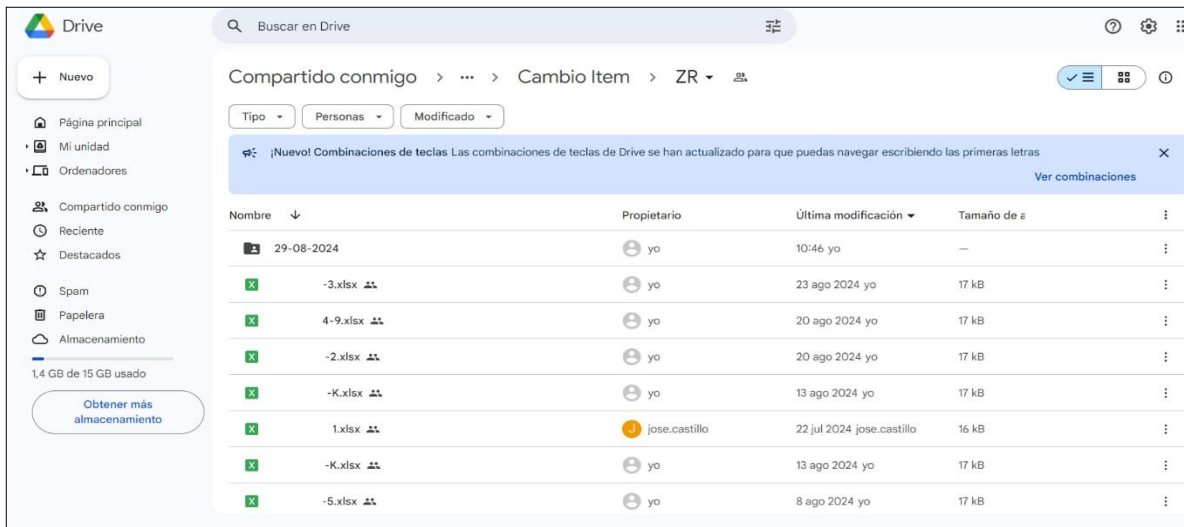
Drive

Buscar en Drive

Nuevo

Página principal
Mi unidad
Ordenadores

Compartido conmigo
Reciente
Destacados

Spam
Papelera
Almacenamiento

1,4 GB de 15 GB usado

Obtener más almacenamiento

Compartido conmigo > ··· > Cambio Item > ZR

Tipo
Personas
Modificado

¡Nuevo! Combinaciones de teclas Las combinaciones de teclas de Drive se han actualizado para que puedas navegar escribiendo las primeras letras

Ver combinaciones

| Nombre | Propietario | Última modificación | Tamaño de a |
|---|---|---|---|
| 29-08-2024 | yo | 10:46 yo | — |
| -3.xlsx | yo | 23 ago 2024 yo | 17 kB |
| 4-9.xlsx | yo | 20 ago 2024 yo | 17 kB |
| -2.xlsx | yo | 20 ago 2024 yo | 17 kB |
| -K.xlsx | yo | 13 ago 2024 yo | 17 kB |
| 1.xlsx | jose.castillo | 22 jul 2024 jose.castillo | 16 kB |
| -K.xlsx | yo | 13 ago 2024 yo | 17 kB |
| -5.xlsx | yo | 8 ago 2024 yo | 17 kB |